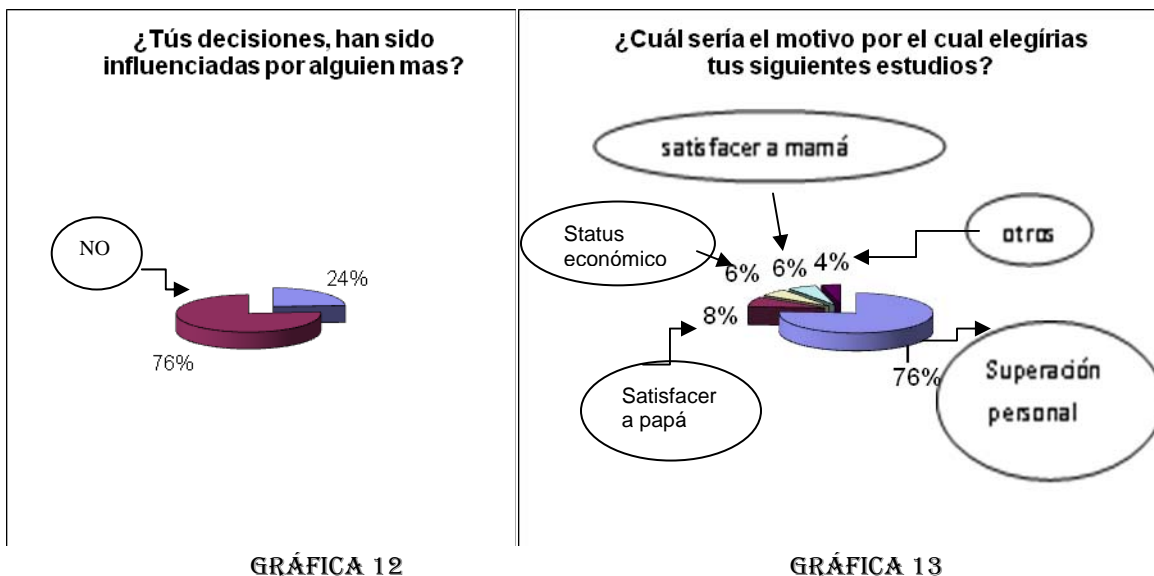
¿Tús decisiones, han sido influenciadas por alguien mas?

NO

24%

76%

Gráfica 12

¿Cuál sería el motivo por el cual elegírias tus siguientes estudios?

satisfacer a mamá

Status económico

otros

6% 6% 4%

8%

76%

Satisfacer a papá

Superación personal

Gráfica 13